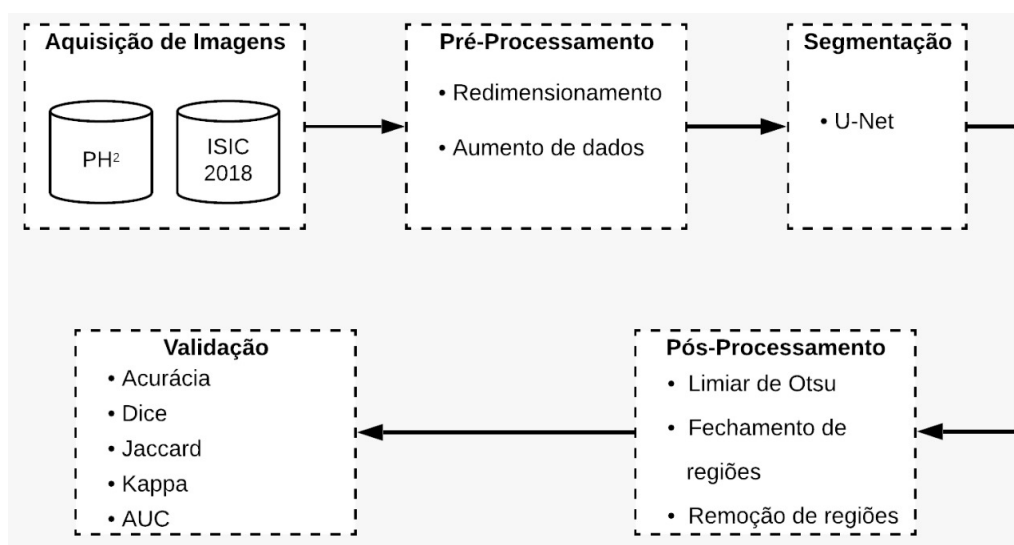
Aquisição de Imagens

$PH^2$

ISIC 2018

Pré-Processamento

• Redimensionamento

• Aumento de dados

Segmentação

• U-Net

Validação

• Acurácia

• Dice

• Jaccard

• Kappa

• AUC

Pós-Processamento

• Limiar de Otsu

• Fechamento de regiões

• Remoção de regiões